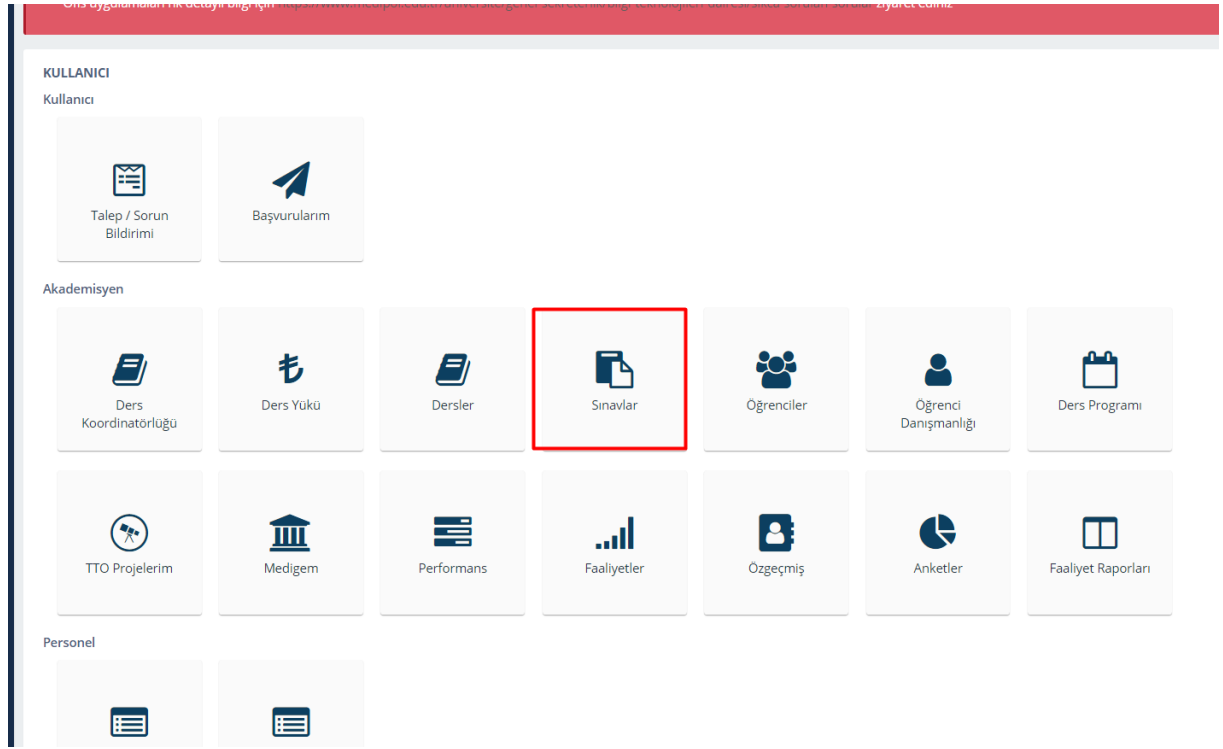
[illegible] ziyaret ediniz

KULLANICI

Kullanıcı

Talep / Sorun Bildirimi

Başvurularım

Akademisyen

Ders Koordinatörlüğü

Ders Yükü

Dersler

Sınavlar

Öğrenciler

Öğrenci Danışmanlığı

Ders Programı

TTO Projelerim

Medigem

Performans

Faaliyetler

Özgeçmiş

Anketler

Faaliyet Raporları

Personel